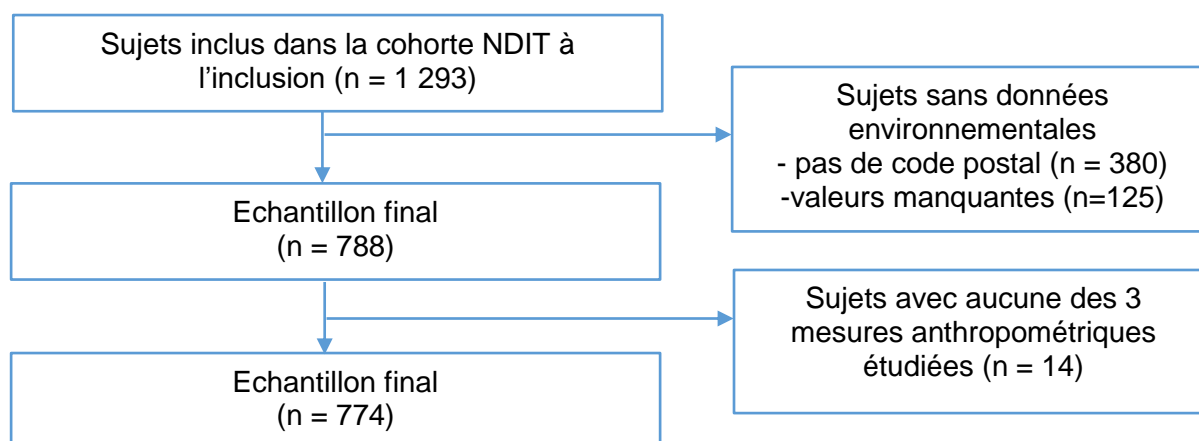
Sujets inclus dans la cohorte NDIT à l'inclusion (n = 1 293)

Sujets sans données environnementales
- pas de code postal (n = 380)
-valeurs manquantes (n=125)

Echantillon final
(n = 788)

Sujets avec aucune des 3 mesures anthropométriques étudiées (n = 14)

Echantillon final
(n = 774)